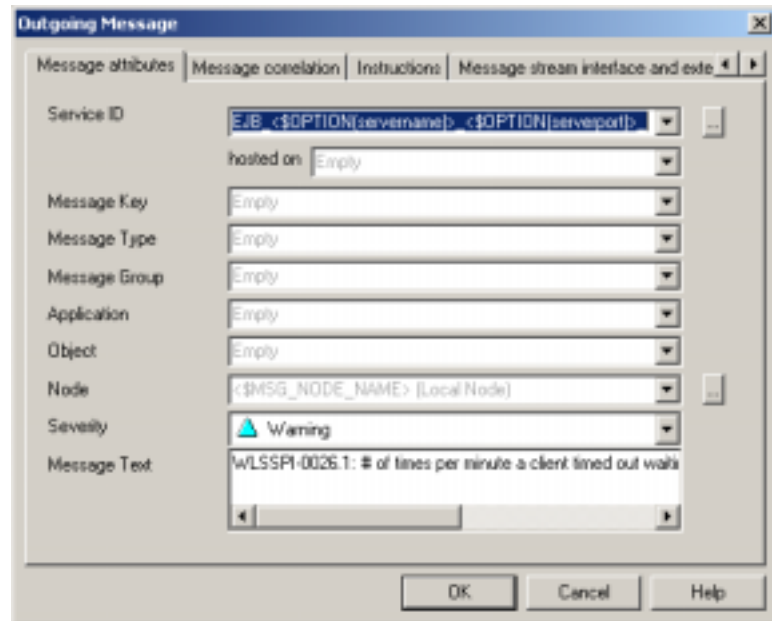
Outgoing Message

Message attibutes | Message correlation | Instructions | Message stream interface and exte

Service ID
EJB_<$OPTION(servername)>_<$OPTION(serverport)>_
...

hosted on Empty

Message Key Empty

Message Type Empty

Message Group Empty

Application Empty

Object Empty

Node <$MSG_NODE_NAME> (Local Node) ...

Severity Warning

Message Text WLSSPI-0026.1: # of times per minute a client timed out waiti

OK Cancel Help